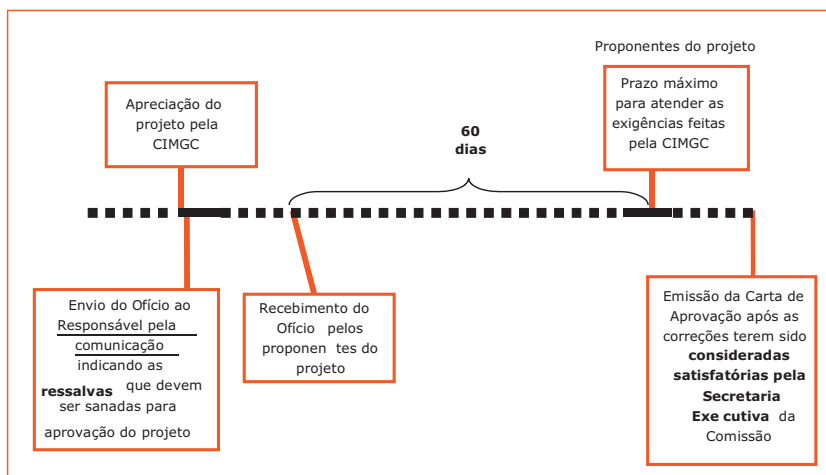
Proponentes do projeto

Apreciação do projeto pela CIMGC

60 dias

Prazo máximo para atender as exigências feitas pela CIMGC

Envio do Ofício ao Responsável pela comunicação indicando as **ressalvas** que devem ser sanadas para aprovação do projeto

Recebimento do Ofício pelos proponen tes do projeto

Emissão da Carta de Aprovação após as correções terem sido **consideradas satisfatórias pela Secretaria Exe cutiva** da Comissão